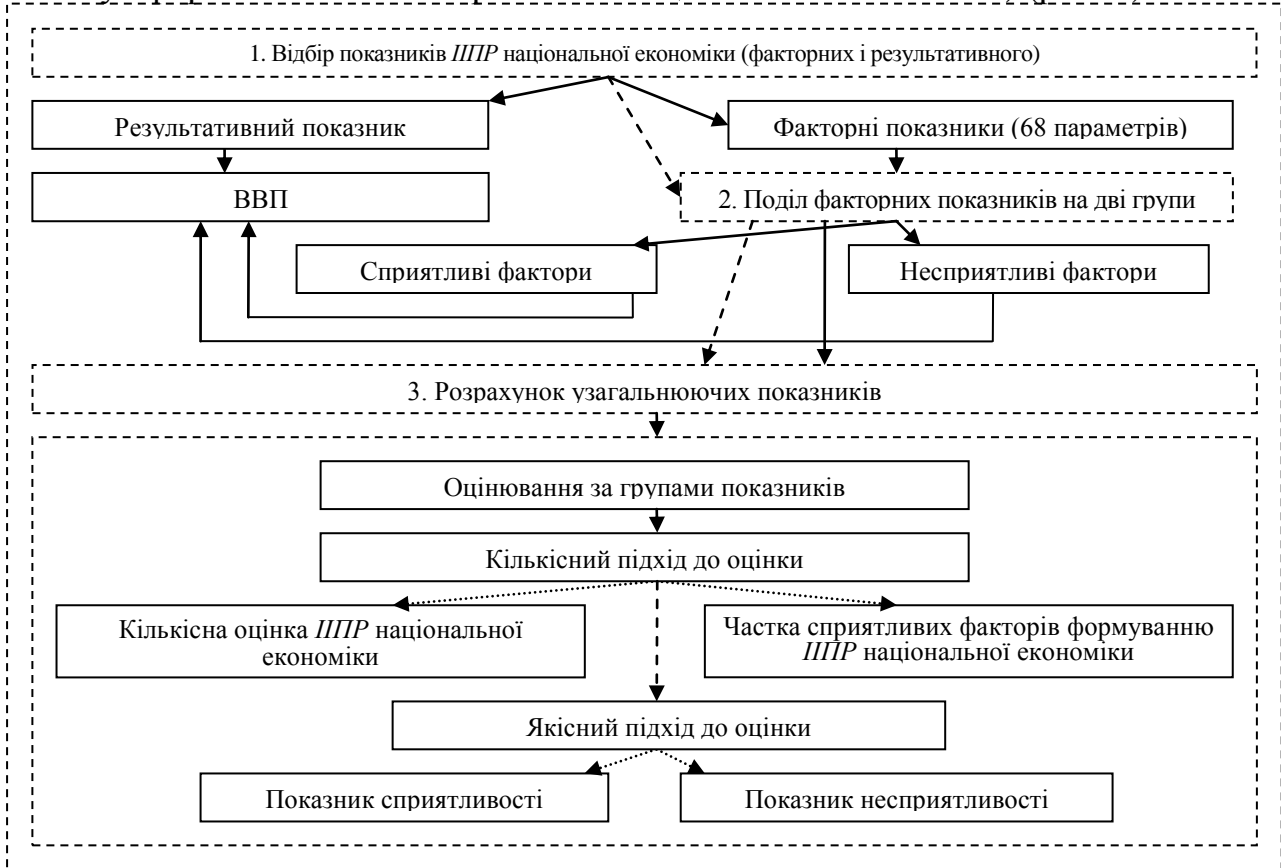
1. Відбір показників *ІІПР* національної економіки (факторних і результативного)

Результативний показник

Факторні показники (68 параметрів)

ВВП

2. Поділ факторних показників на дві групи

Сприятливі фактори

Несприятливі фактори

3. Розрахунок узагальнюючих показників

Оцінювання за групами показників

Кількісний підхід до оцінки

Кількісна оцінка *ІІПР* національної економіки

Частка сприятливих факторів формуванню *ІІПР* національної економіки

Якісний підхід до оцінки

Показник сприятливості

Показник несприятливості